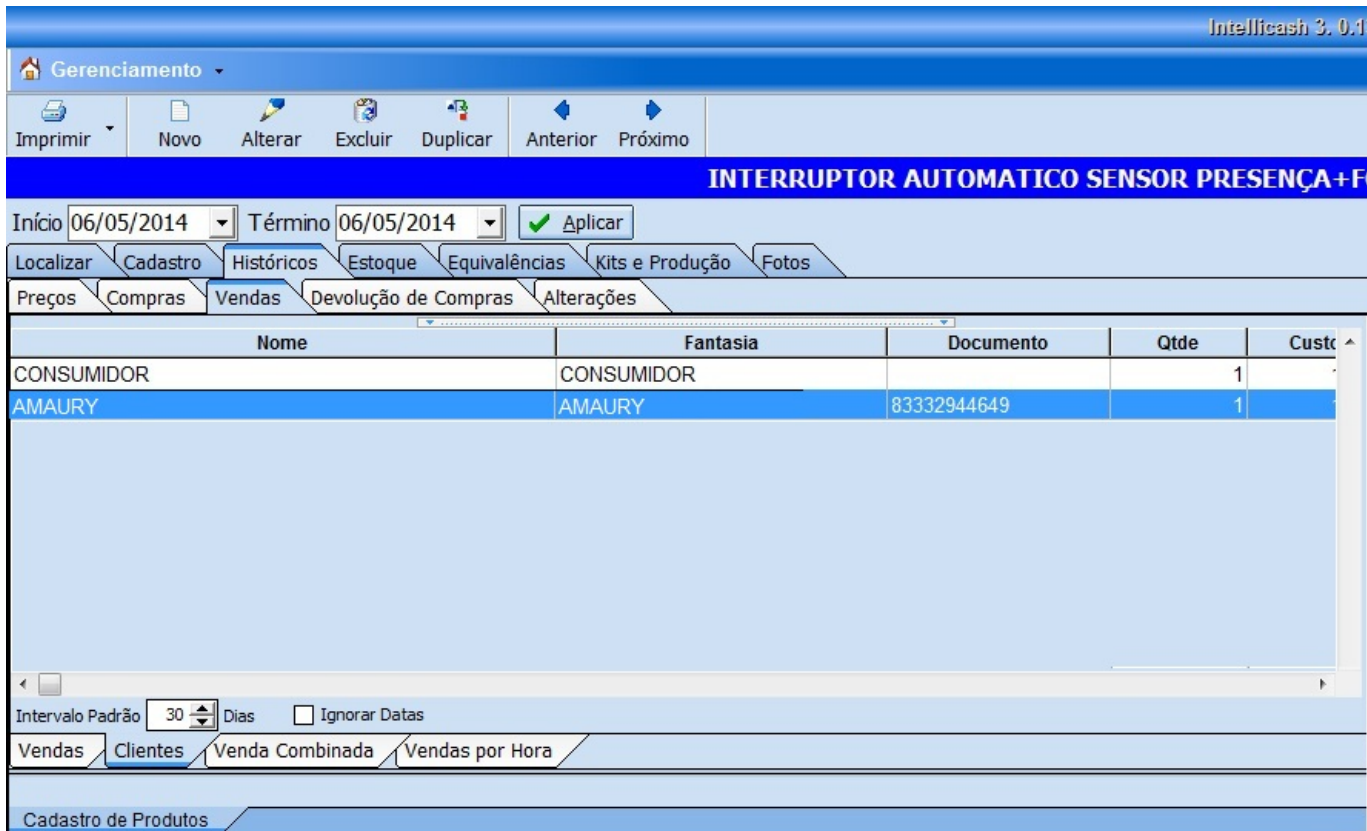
Intellicash 3. 0.1

Gerenciamento

Imprimir Novo Alterar Excluir Duplicar Anterior Próximo

INTERRUPTOR AUTOMATICO SENSOR PRESENÇA+F

Início 06/05/2014 Término 06/05/2014 Aplicar

Localizar Cadastro Históricos Estoque Equivalências Kits e Produção Fotos

Preços Compras Vendas Devolução de Compras Alterações

| Nome | Fantasia | Documento | Qtde | Custo |
|---|---|---|---|---|
| CONSUMIDOR | CONSUMIDOR | | 1 | |
| AMAURY | AMAURY | 83332944649 | 1 | |

Intervalo Padrão 30 Dias Ignorar Datas

Vendas Clientes Venda Combinada Vendas por Hora

Cadastro de Produtos